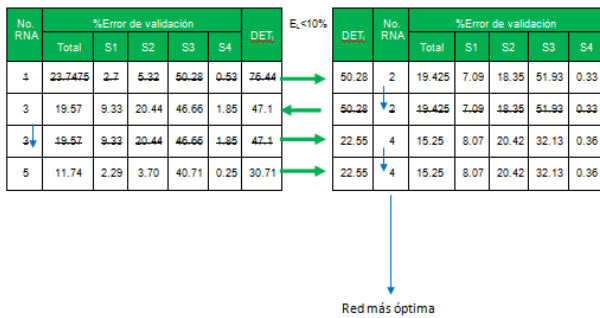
| No. RNA | %Error de validación Total | S1 | S2 | S3 | S4 | DET, |
|---|---|---|---|---|---|---|
| 1 | 23.7475 | 2.7 | 5.32 | 50.28 | 0.53 | 76.44 |
| 3 | 19.57 | 9.33 | 20.44 | 46.66 | 1.85 | 47.1 |
| 3 | 19.57 | 9.33 | 20.44 | 46.66 | 1.85 | 47.1 |
| 5 | 11.74 | 2.29 | 3.70 | 40.71 | 0.25 | 30.71 |

$E_r$<10%

| DET, | No. RNA | %Error de validación Total | S1 | S2 | S3 | S4 |
|---|---|---|---|---|---|---|
| 50.28 | 2 | 19.425 | 7.09 | 18.35 | 51.93 | 0.33 |
| 50.28 | 2 | 19.425 | 7.09 | 18.35 | 51.93 | 0.33 |
| 22.55 | 4 | 15.25 | 8.07 | 20.42 | 32.13 | 0.36 |
| 22.55 | 4 | 15.25 | 8.07 | 20.42 | 32.13 | 0.36 |

Red más óptima